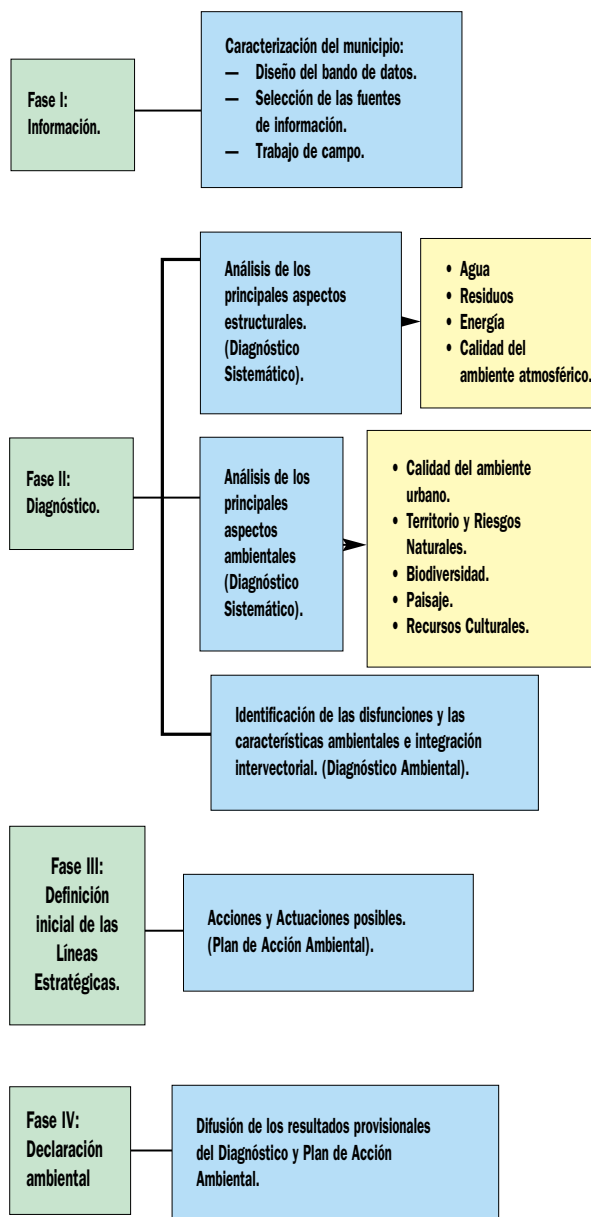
Fase I:
Información.

Caracterización del municipio:
— Diseño del bando de datos.
— Selección de las fuentes de información.
— Trabajo de campo.

Fase II:
Diagnóstico.

Análisis de los principales aspectos estructurales. (Diagnóstico Sistemático).

• Agua
• Residuos
• Energía
• Calidad del ambiente atmosférico.

Análisis de los principales aspectos ambientales (Diagnóstico Sistemático).

• Calidad del ambiente urbano.
• Territorio y Riesgos Naturales.
• Biodiversidad.
• Paisaje.
• Recursos Culturales.

Identificación de las disfunciones y las características ambientales e integración intervectorial. (Diagnóstico Ambiental).

Fase III:
Definición inicial de las Líneas Estratégicas.

Acciones y Actuaciones posibles.
(Plan de Acción Ambiental).

Fase IV:
Declaración ambiental

Difusión de los resultados provisionales del Diagnóstico y Plan de Acción Ambiental.